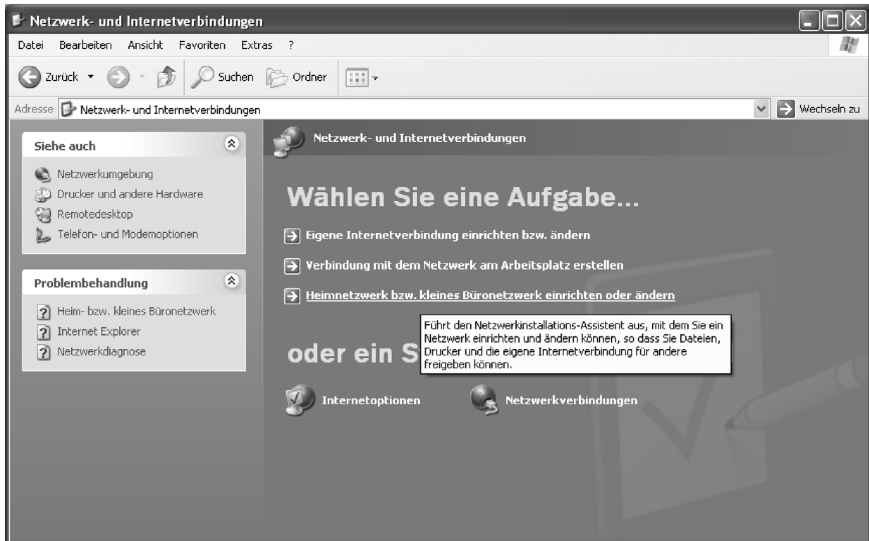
Netzwerk- und Internetverbindungen

Datei Bearbeiten Ansicht Favoriten Extras ?

Zurück Suchen Ordner

Adresse Netzwerk- und Internetverbindungen Wechseln zu

Siehe auch

Netzwerkumgebung
Drucker und andere Hardware
Remotedesktop
Telefon- und Modemoptionen

Problembehandlung

Heim- bzw. kleines Büronetzwerk
Internet Explorer
Netzwerkdiagnose

Netzwerk- und Internetverbindungen

Wählen Sie eine Aufgabe...

Eigene Internetverbindung einrichten bzw. ändern

Verbindung mit dem Netzwerk am Arbeitsplatz erstellen

Heimnetzwerk bzw. kleines Büronetzwerk einrichten oder ändern

Führt den Netzwerkinstallations-Assistent aus, mit dem Sie ein Netzwerk einrichten und ändern können, so dass Sie Dateien, Drucker und die eigene Internetverbindung für andere freigeben können.

oder ein S

Internetoptionen Netzwerkverbindungen